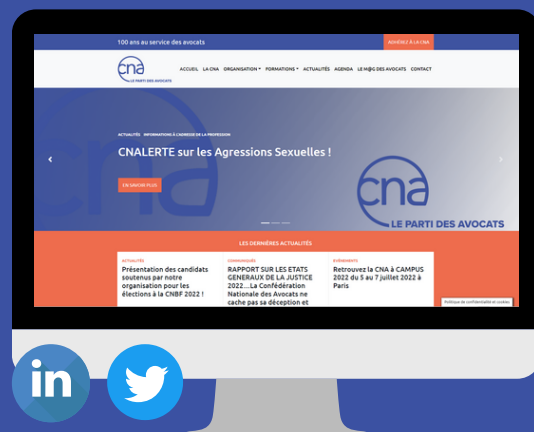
100 ans au service des avocats

ADHÉREZ À LA CNA

cna LE PARTI DES AVOCATS

ACCUEIL LA CNA ORGANISATION FORMATIONS ACTUALITÉS AGENDA LE M@G DES AVOCATS CONTACT

ACTUALITÉS INFORMATIONS À L'ADRESSE DE LA PROFESSION

CNALERTE sur les Agressions Sexuelles !

EN SAVOIR PLUS

cna LE PARTI DES AVOCATS

LES DERNIÈRES ACTUALITÉS

ACTUALITÉS
Présentation des candidats soutenus par notre organisation pour les élections à la CNBF 2022 !

COMMUNIQUÉS
RAPPORT SUR LES ETATS GENERAUX DE LA JUSTICE 2022…La Confédération Nationale des Avocats ne cache pas sa déception et

ÉVÉNEMENTS
Retrouvez la CNA à CAMPUS 2022 du 5 au 7 juillet 2022 à Paris

Politique de confidentialité et cookies

in